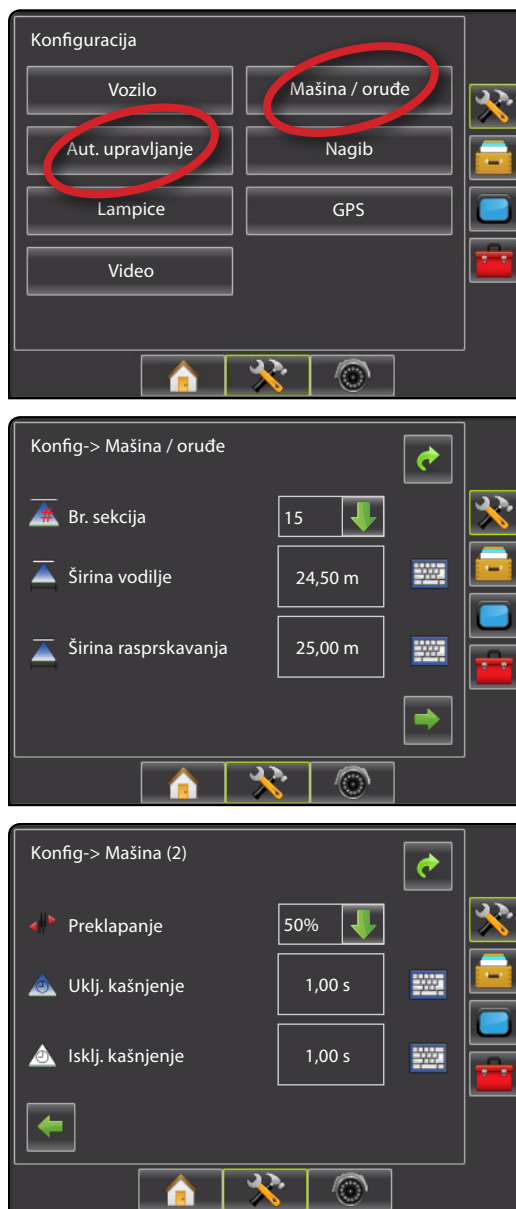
Konfiguracija

Vozilo

Mašina / oruđe

Aut. upravljanje

Nagib

Lampice

GPS

Video

Konfig-> Mašina / oruđe

Br. sekcija

15

Širina vodilje

24,50 m

Širina rasprskavanja

25,00 m

Konfig-> Mašina (2)

Preklapanje

50%

Uklj. kašnjenje

1,00 s

Isklj. kašnjenje

1,00 s